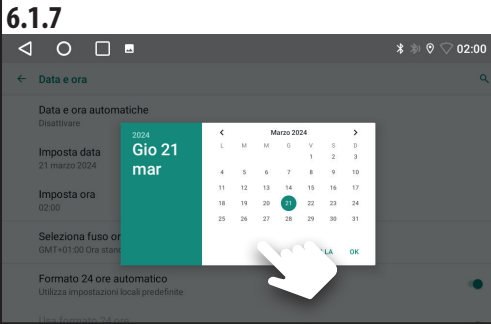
6.1.7

02:00

← Data e ora

Data e ora automatiche
Disattivare

Imposta data
21 marzo 2024

Imposta ora
02:00

Seleziona fuso or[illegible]
GMT+01:00 Ora stan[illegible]

Formato 24 ore automatico
Utilizza impostazioni locali predefinite

Usa formato 24 ore

2024
Gio 21 mar

Marzo 2024

| L | M | M | G | V | S | D |
|---|---|---|---|---|---|---|
| | | | | 1 | 2 | 3 |
| 4 | 5 | 6 | 7 | 8 | 9 | 10 |
| 11 | 12 | 13 | 14 | 15 | 16 | 17 |
| 18 | 19 | 20 | 21 | 22 | 23 | 24 |
| 25 | 26 | 27 | 28 | 29 | 30 | 31 |

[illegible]LA OK